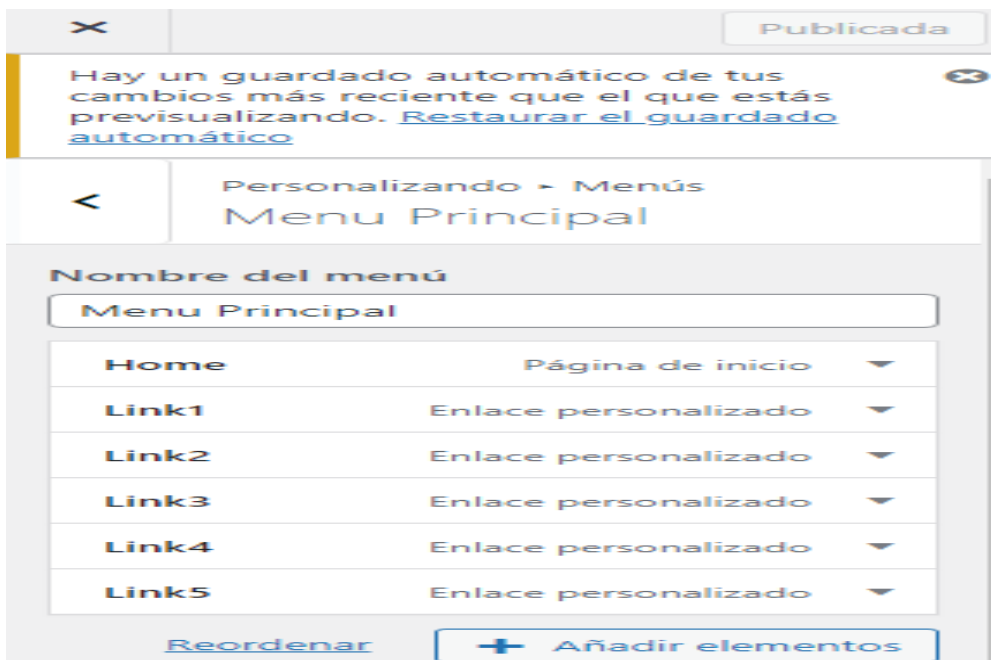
Publicada

Hay un guardado automático de tus cambios más reciente que el que estás previsualizando. Restaurar el guardado automático

Personalizando ▸ Menús
Menu Principal

Nombre del menú
Menu Principal

| | |
|---|---|
| Home | Página de inicio |
| Link1 | Enlace personalizado |
| Link2 | Enlace personalizado |
| Link3 | Enlace personalizado |
| Link4 | Enlace personalizado |
| Link5 | Enlace personalizado |

Reordenar
Añadir elementos